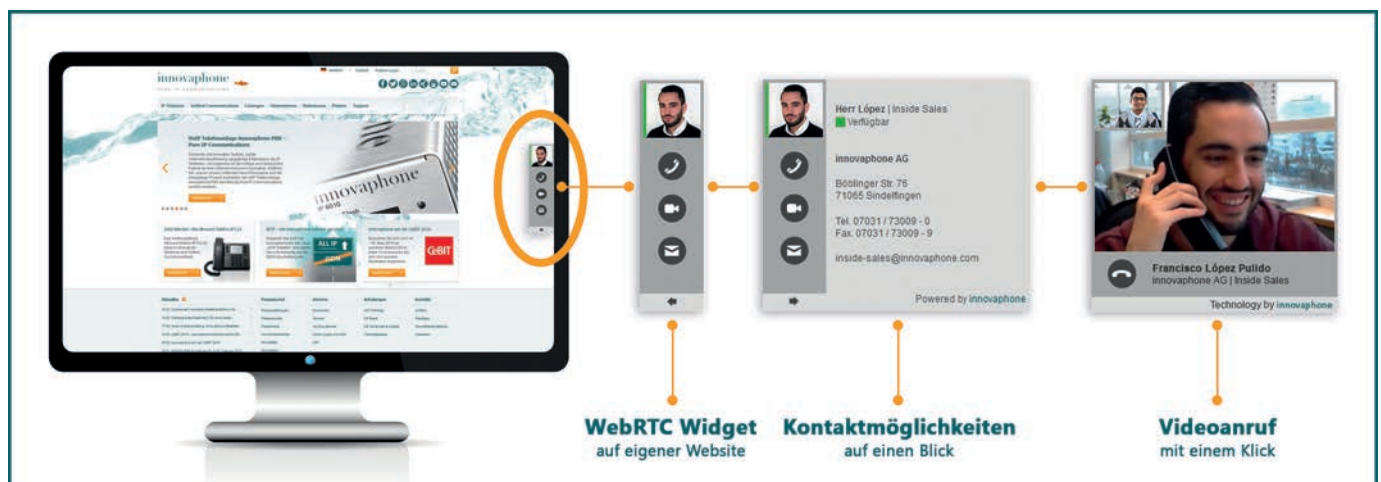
innovaphone

IP Telefonie Unified Communications Lösungen Referenzen Partner Support

VoIP Telefonanlage innovaphone PBX – Pure IP Communications

innovaphone

ALL IP

CeBIT

Herr López | Inside Sales
Verfügbar

innovaphone AG

Böblinger Str. 76
71065 Sindelfingen

Tel. 07031 / 73009 - 0
Fax. 07031 / 73009 - 9

inside-sales@innovaphone.com

Powered by innovaphone

Francisco López Pulido
innovaphone AG | Inside Sales

Technology by innovaphone

WebRTC Widget
auf eigener Website

Kontaktmöglichkeiten
auf einen Blick

Videoanruf
mit einem Klick